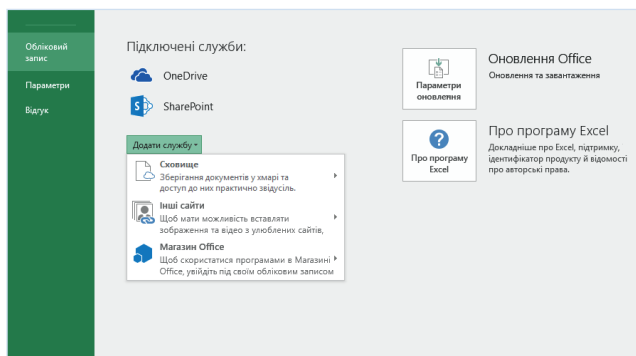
Обліковий запис

Параметри

Відгук

Підключені служби:

OneDrive

SharePoint

Додати службу

Сховище
Зберігання документів у хмарі та доступ до них практично звідусіль.

Інші сайти
Щоб мати можливість вставляти зображення та відео з улюблених сайтів,

Магазин Office
Щоб скористатися програмами в Магазині Office, увійдіть під своїм обліковим записом

Параметри оновлення

Оновлення Office
Оновлення та завантаження

Про програму Excel

Про програму Excel
Докладніше про Excel, підтримку, ідентифікатор продукту й відомості про авторські права.